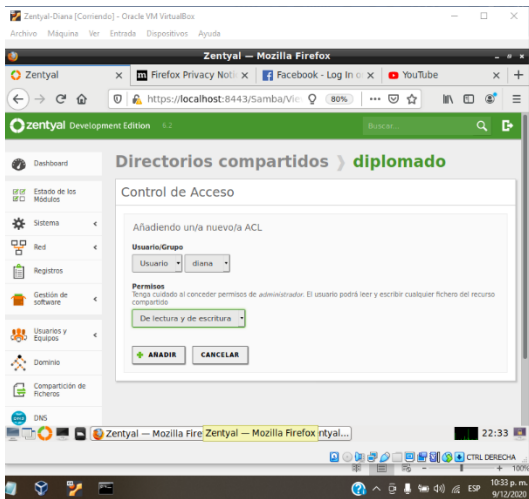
Zentyal-Diana [Corriendo] - Oracle VM VirtualBox
Archivo Máquina Ver Entrada Dispositivos Ayuda

Zentyal — Mozilla Firefox

Zentyal | Firefox Privacy Noti | Facebook - Log In o | YouTube

https://localhost:8443/Samba/Vie | 80% | ···

zentyal Development Edition 6.2 | Buscar...

Dashboard
Estado de los Módulos
Sistema
Red
Registros
Gestión de software
Usuarios y Equipos
Dominio
Compartición de Ficheros
DNS

Directorios compartidos ❯ diplomado

Control de Acceso

Añadiendo un/a nuevo/a ACL

Usuario/Grupo
Usuario | diana

Permisos
Tenga cuidado al conceder permisos de *administrador*. El usuario podrá leer y escribir cualquier fichero del recurso compartido

De lectura y de escritura

+ AÑADIR | CANCELAR

Zentyal — Mozilla Fire | Zentyal — Mozilla Firefox | ntyal... | 22:33

CTRL DERECHA

ESP 10:33 p. m. 9/12/2020